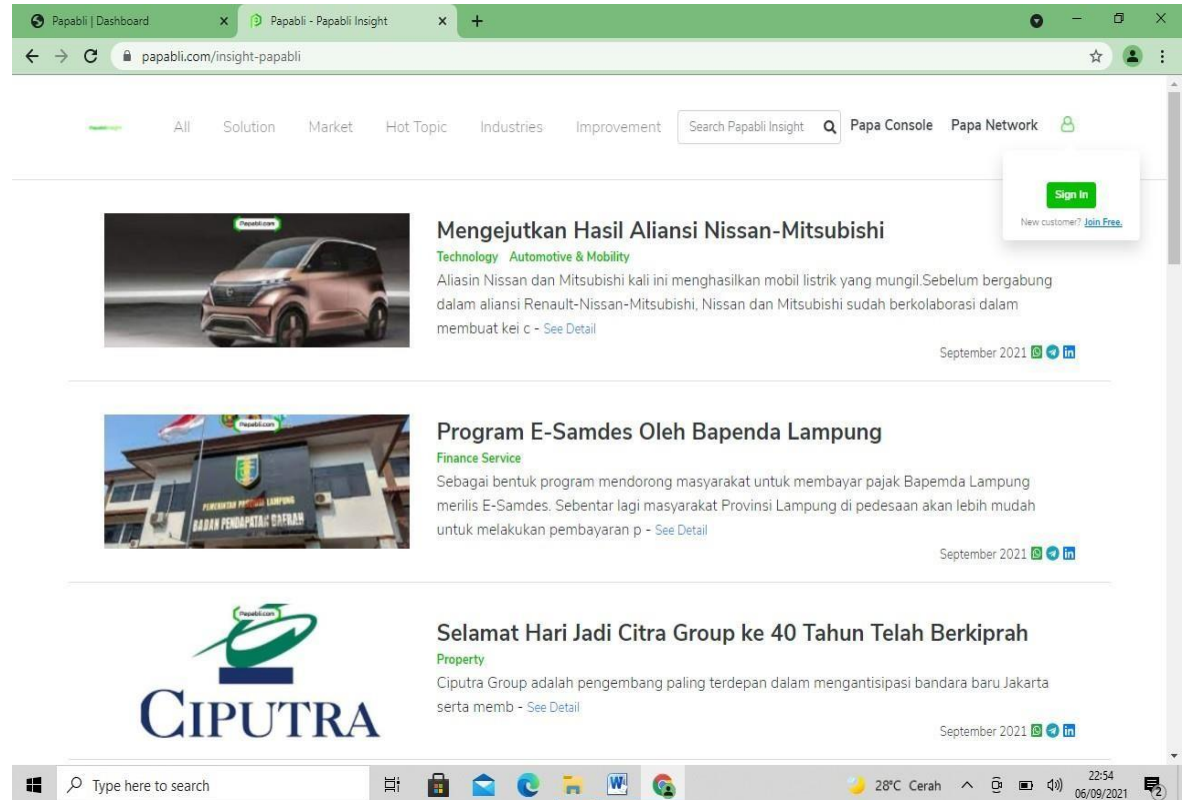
Papabli | Dashboard
Papabli - Papabli Insight
papabli.com/insight-papabli

All Solution Market Hot Topic Industries Improvement Search Papabli Insight Papa Console Papa Network

Sign In
New customer? Join Free.

Papabli.com

Mengejutkan Hasil Aliansi Nissan-Mitsubishi
Technology Automotive & Mobility
Aliasin Nissan dan Mitsubishi kali ini menghasilkan mobil listrik yang mungil.Sebelum bergabung dalam aliansi Renault-Nissan-Mitsubishi, Nissan dan Mitsubishi sudah berkolaborasi dalam membuat kei c - See Detail
September 2021

Papabli.com
PEMERINTAH PROVINSI LAMPUNG
BADAN PENDAPATAN DAERAH

Program E-Samdes Oleh Bapenda Lampung
Finance Service
Sebagai bentuk program mendorong masyarakat untuk membayar pajak Bapemda Lampung merilis E-Samdes. Sebentar lagi masyarakat Provinsi Lampung di pedesaan akan lebih mudah untuk melakukan pembayaran p - See Detail
September 2021

Papabli.com
CIPUTRA

Selamat Hari Jadi Citra Group ke 40 Tahun Telah Berkiprah
Property
Ciputra Group adalah pengembang paling terdepan dalam mengantisipasi bandara baru Jakarta serta memb - See Detail
September 2021

Type here to search
28°C Cerah
22:54
06/09/2021